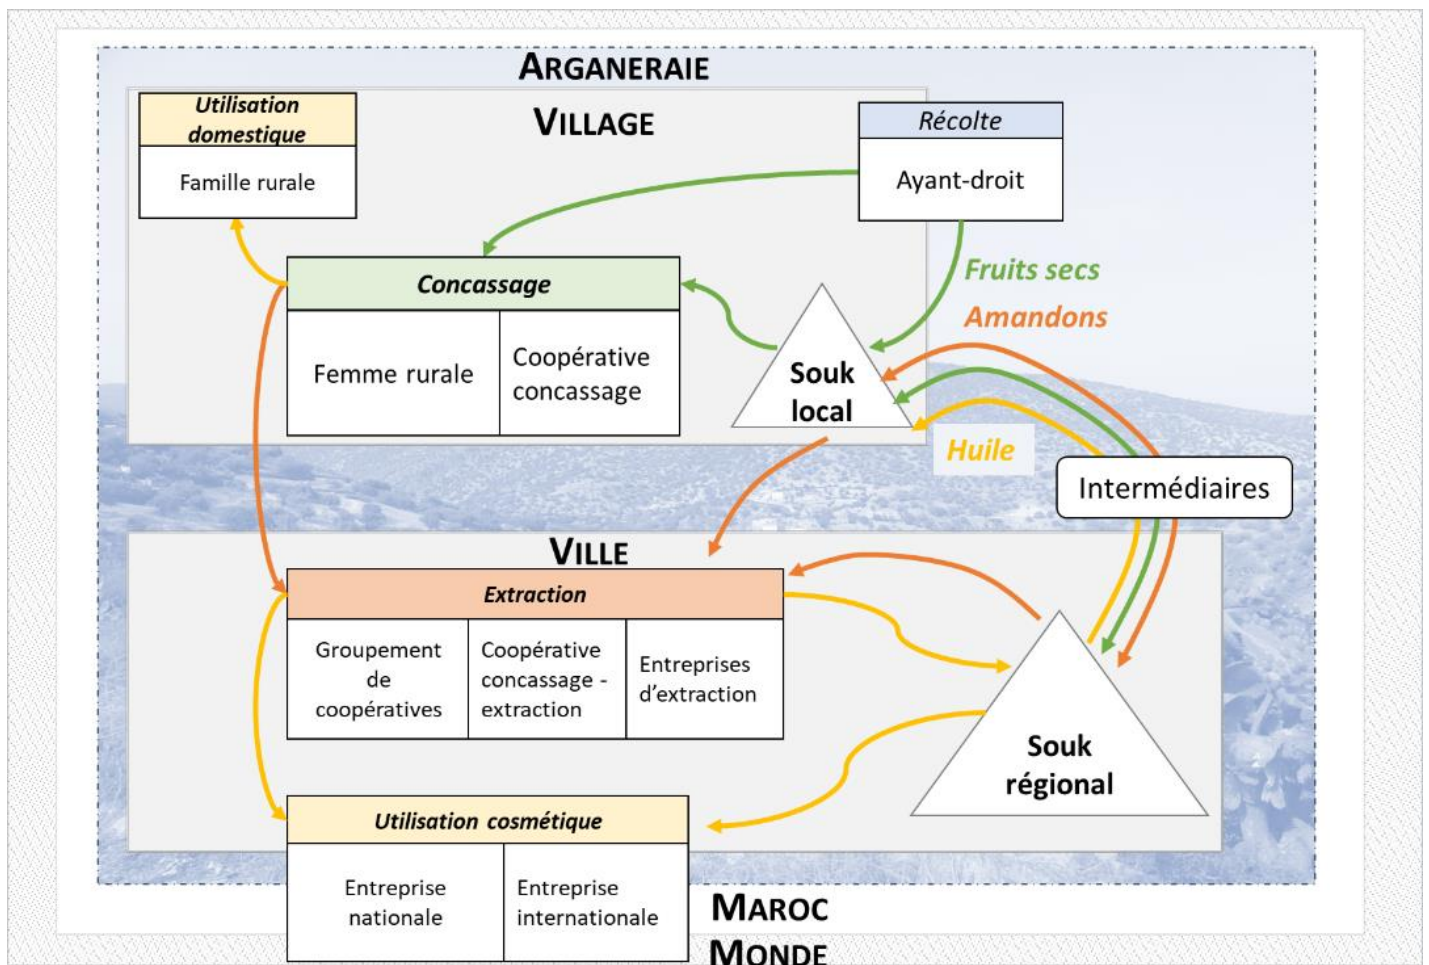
ARGANERAIE

VILLAGE

Utilisation domestique

Famille rurale

Récolte

Ayant-droit

Concassage

Femme rurale

Coopérative concassage

Fruits secs

Amandons

Souk local

Huile

Intermédiaires

VILLE

Extraction

Groupement de coopératives

Coopérative concassage - extraction

Entreprises d'extraction

Souk régional

Utilisation cosmétique

Entreprise nationale

Entreprise internationale

MAROC

MONDE